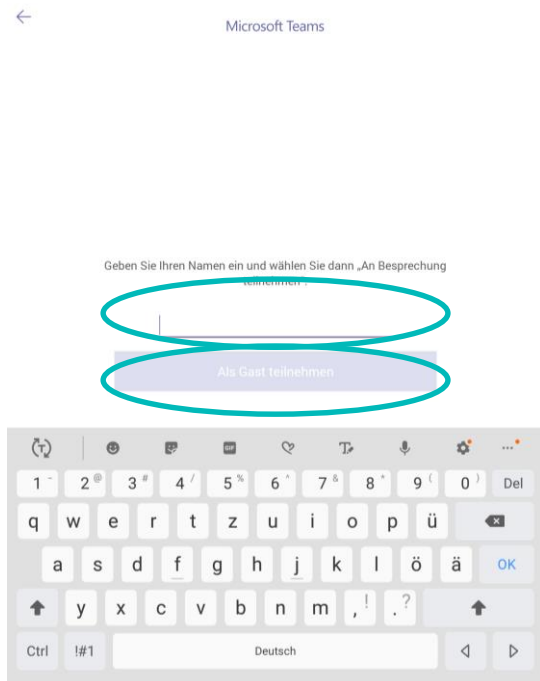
Microsoft Teams

Geben Sie Ihren Namen ein und wählen Sie dann „An Besprechung teilnehmen".

Als Gast teilnehmen

GIF

1 2 @ 3 # 4 / 5 % 6 ^ 7 & 8 * 9 ( 0 ) Del
q w e r t z u i o p ü
a s d f g h j k l ö ä OK
y x c v b n m , ! . ?
Ctrl !#1 Deutsch